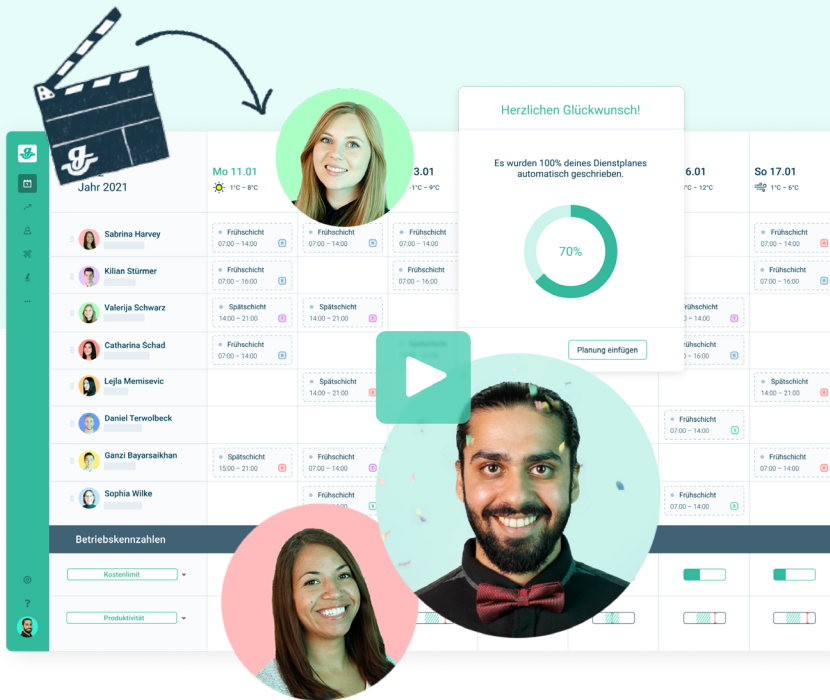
Jahr 2021

Mo 11.01
1°C – 8°C

3.01
1°C – 9°C

6.01
°C – 12°C

So 17.01
1°C – 6°C

Herzlichen Glückwunsch!

Es wurden 100% deines Dienstplanes automatisch geschrieben.

70%

Planung einfügen

Sabrina Harvey
Frühschicht
07:00 – 14:00
Frühschicht
07:00 – 14:00
Frühschicht
07:00 – 14:00
Frühschicht
07:00 – 14:00

Kilian Stürmer
Frühschicht
07:00 – 16:00
Frühschicht
07:00 – 16:00
Frühschicht
07:00 – 14:00

Valerija Schwarz
Spätschicht
14:00 – 21:00
Spätschicht
14:00 – 21:00
Spätschicht
14:00 – 21:00

Catharina Schad
Frühschicht
07:00 – 14:00
Spätschicht
Frühschicht
16:00

Lejla Memisevic
Spätschicht
14:00 – 21:00
Spätschicht
14:00 – 21:00

Daniel Terwolbeck
Frühschicht
07:00 – 14:00

Ganzi Bayarsaikhan
Spätschicht
15:00 – 21:00
Frühschicht
07:00 – 14:00
Frühschicht
07:00 – 14:00

Sophia Wilke
Frühschicht
07:00 – 14:00
Frühschicht
07:00 – 14:00

Betriebskennzahlen

Kostenlimit

Produktivität

?